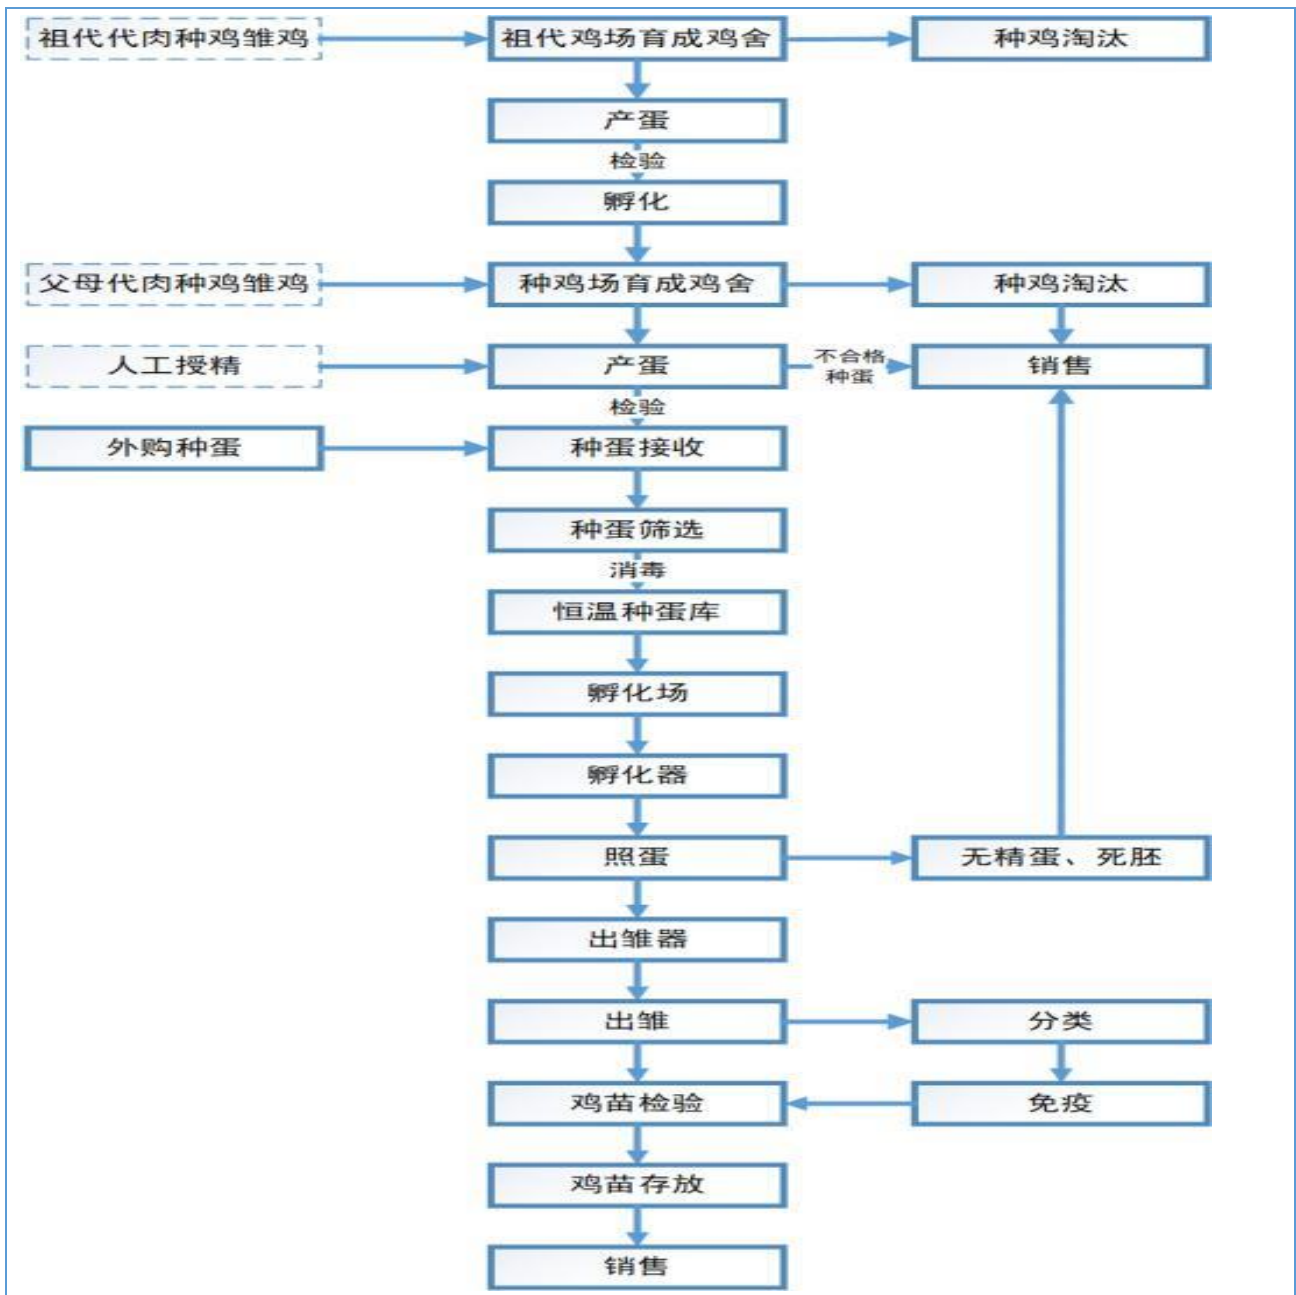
祖代代肉种鸡雏鸡
祖代鸡场育成鸡舍
种鸡淘汰
产蛋
检验
孵化
父母代肉种鸡雏鸡
种鸡场育成鸡舍
种鸡淘汰
人工授精
产蛋
不合格种蛋
销售
检验
外购种蛋
种蛋接收
种蛋筛选
消毒
恒温种蛋库
孵化场
孵化器
照蛋
无精蛋、死胚
出雏器
出雏
分类
鸡苗检验
免疫
鸡苗存放
销售